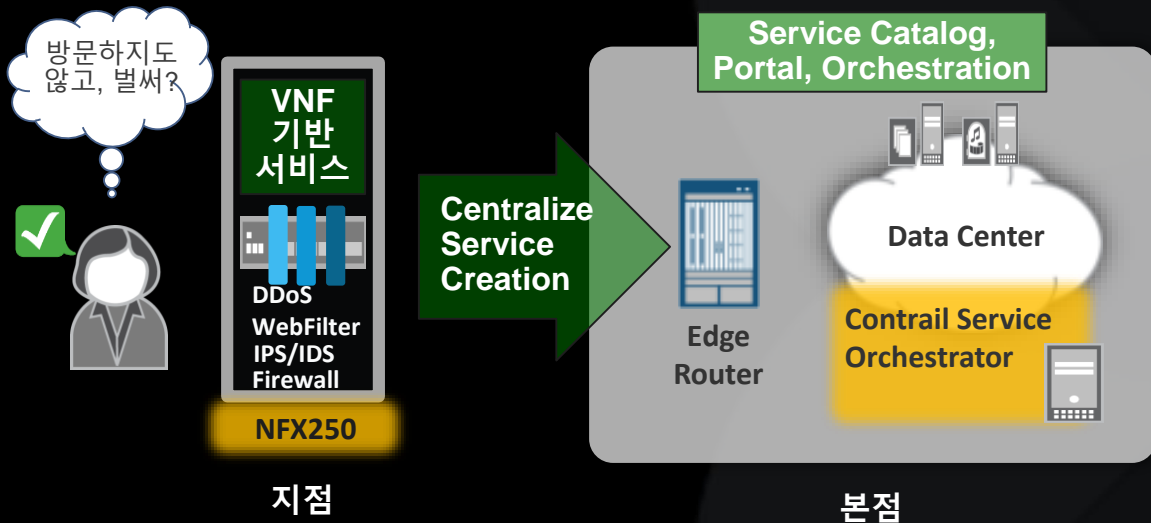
방문하지도 않고, 벌써?

VNF 기반 서비스

DDoS
WebFilter
IPS/IDS
Firewall

NFX250

지점

Centralize Service Creation

Service Catalog, Portal, Orchestration

Edge Router

Data Center

Contrail Service Orchestrator

본점